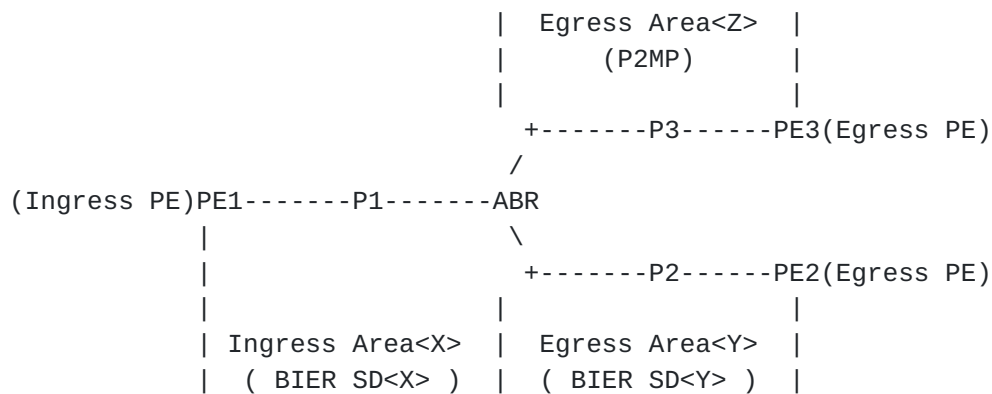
| Egress Area<Z> |
| (P2MP) |
| |
+-------P3------PE3(Egress PE)
/
(Ingress PE)PE1-------P1-------ABR
| \
| +-------P2------PE2(Egress PE)
| | |
| Ingress Area<X> | Egress Area<Y> |
| ( BIER SD<X> ) | ( BIER SD<Y> ) |